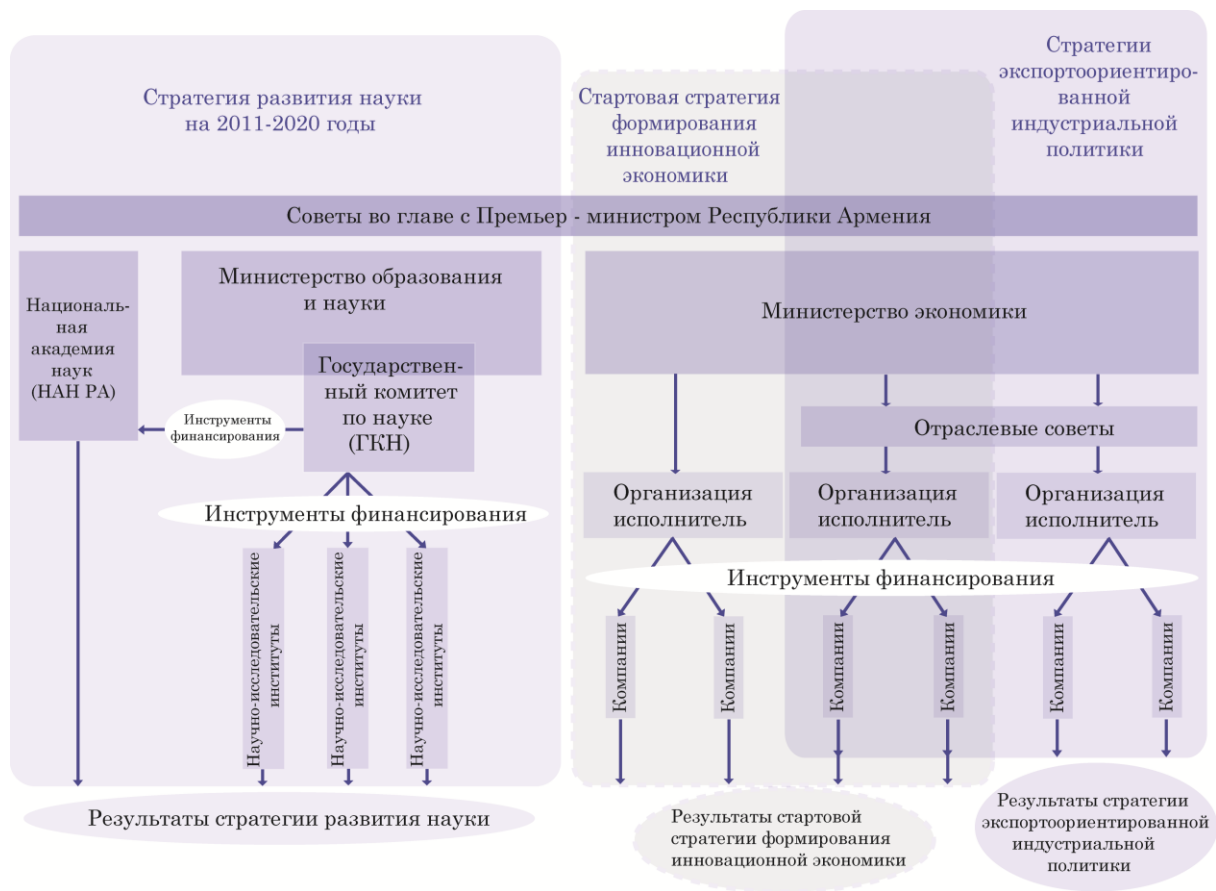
Стратегия развития науки на 2011-2020 годы

Стартовая стратегия формирования инновационной экономики

Стратегии экспортоориентированной индустриальной политики

Советы во главе с Премьер - министром Республики Армения

Национальная академия наук (НАН РА)

Министерство образования и науки

Государственный комитет по науке (ГКН)

Инструменты финансирования

Инструменты финансирования

Научно-исследовательские институты

Научно-исследовательские институты

Научно-исследовательские институты

Министерство экономики

Отраслевые советы

Организация исполнитель

Организация исполнитель

Организация исполнитель

Инструменты финансирования

Компании

Компании

Компании

Компании

Компании

Компании

Результаты стратегии развития науки

Результаты стартовой стратегии формирования инновационной экономики

Результаты стратегии экспортоориентированной индустриальной политики